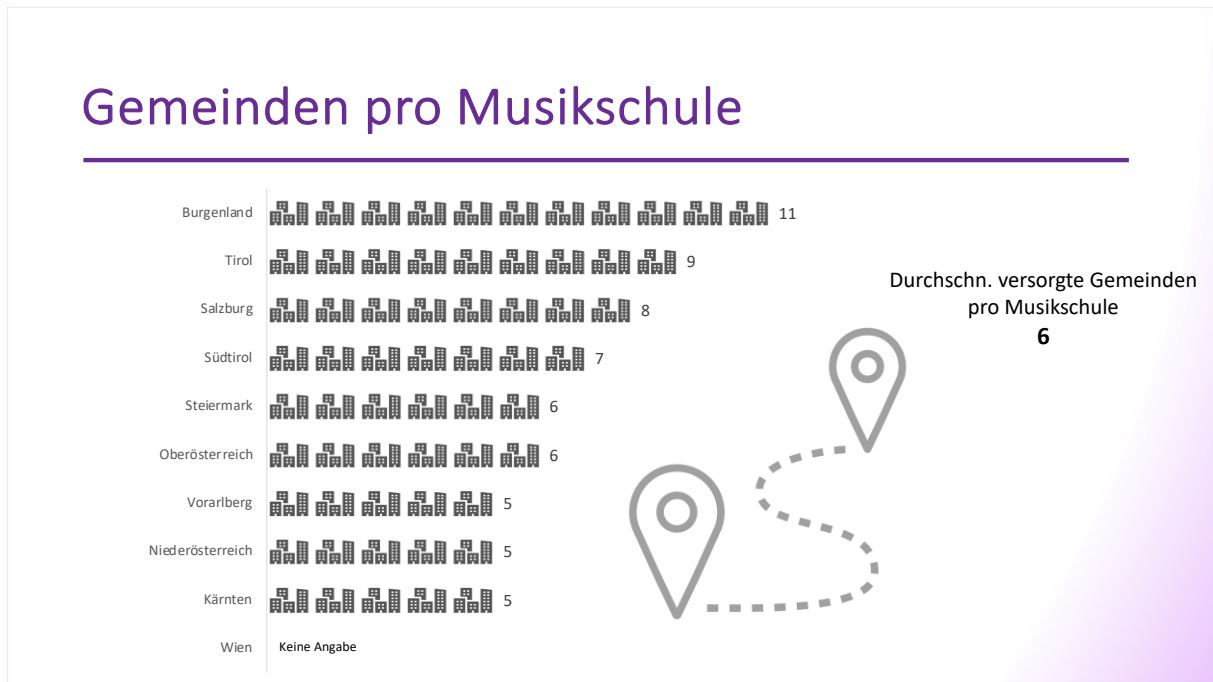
Gemeinden pro Musikschule

Burgenland 11
Tirol 9
Salzburg 8
Südtirol 7
Steiermark 6
Oberösterreich 6
Vorarlberg 5
Niederösterreich 5
Kärnten 5
Wien Keine Angabe

Durchschn. versorgte Gemeinden pro Musikschule
6